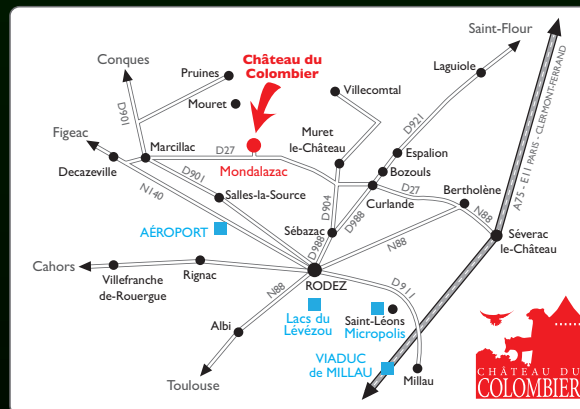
Château du Colombier

Conques
Pruines
Mouret
Saint-Flour
Laguiole
Villecomtal
D901
Figeac
Marcillac
D27
Mondalazac
Muret le-Château
D921
Espalion
Decazeville
D901
N140
Salles-la-Source
Bozouls
D27
Curlande
Bertholène
D904
D988
Sébazac
D988
N88
N88
A75 - E11 PARIS - CLERMONT-FERRAND
Sévérac le-Château
AÉROPORT
Cahors
Villefranche de-Rouergue
Rignac
RODEZ
N88
D911
Albi
Lacs du Lévézou
Saint-Léons
Micropolis
VIADUC de MILLAU
Millau
Toulouse
CHÂTEAU DU COLOMBIER